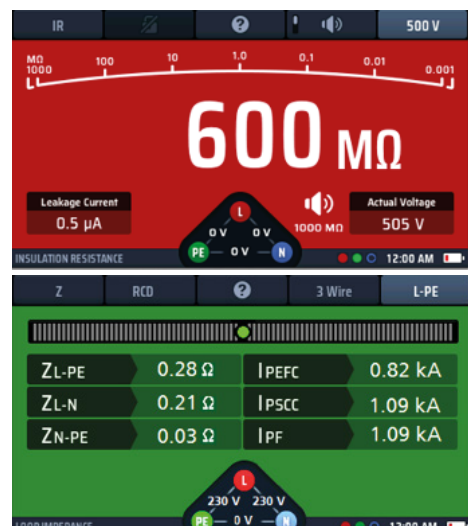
IR

?

500 V

MΩ 1000

100

10

1.0

0.1

0.01

0.001

600 MΩ

Leakage Current

0.5 μA

L

0 V

0 V

PE

0 V

N

1000 MΩ

Actual Voltage

505 V

INSULATION RESISTANCE

12:00 AM

Z

RCD

?

3 Wire

L-PE

ZL-PE 0.28 Ω

IPEFC 0.82 kA

ZL-N 0.21 Ω

IPSCC 1.09 kA

ZN-PE 0.03 Ω

IPF 1.09 kA

L

230 V

230 V

PE

0 V

N

LOOP IMPEDANCE